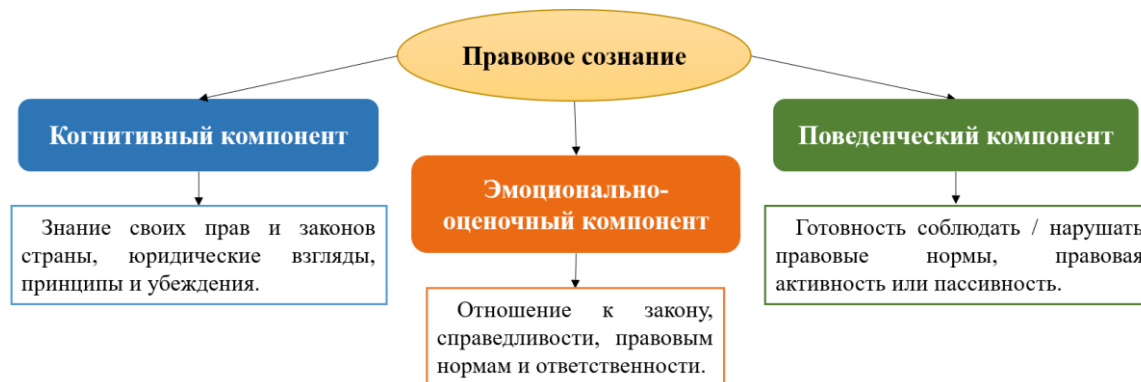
Правовое сознание

Когнитивный компонент

Знание своих прав и законов страны, юридические взгляды, принципы и убеждения.

Эмоционально-оценочный компонент

Отношение к закону, справедливости, правовым нормам и ответственности.

Поведенческий компонент

Готовность соблюдать / нарушать правовые нормы, правовая активность или пассивность.